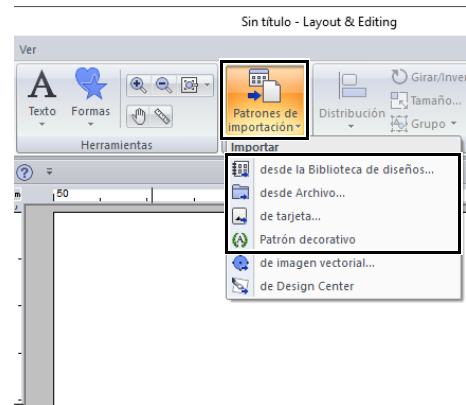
Sin título - Layout & Editing

Ver

Texto Formas

Herramientas

Patrones de importación

Distribución

Girar/Inver

Tamaño...

Grupo

50

Importar

desde la Biblioteca de diseños...

desde Archivo...

de tarjeta...

Patrón decorativo

de imagen vectorial...

de Design Center